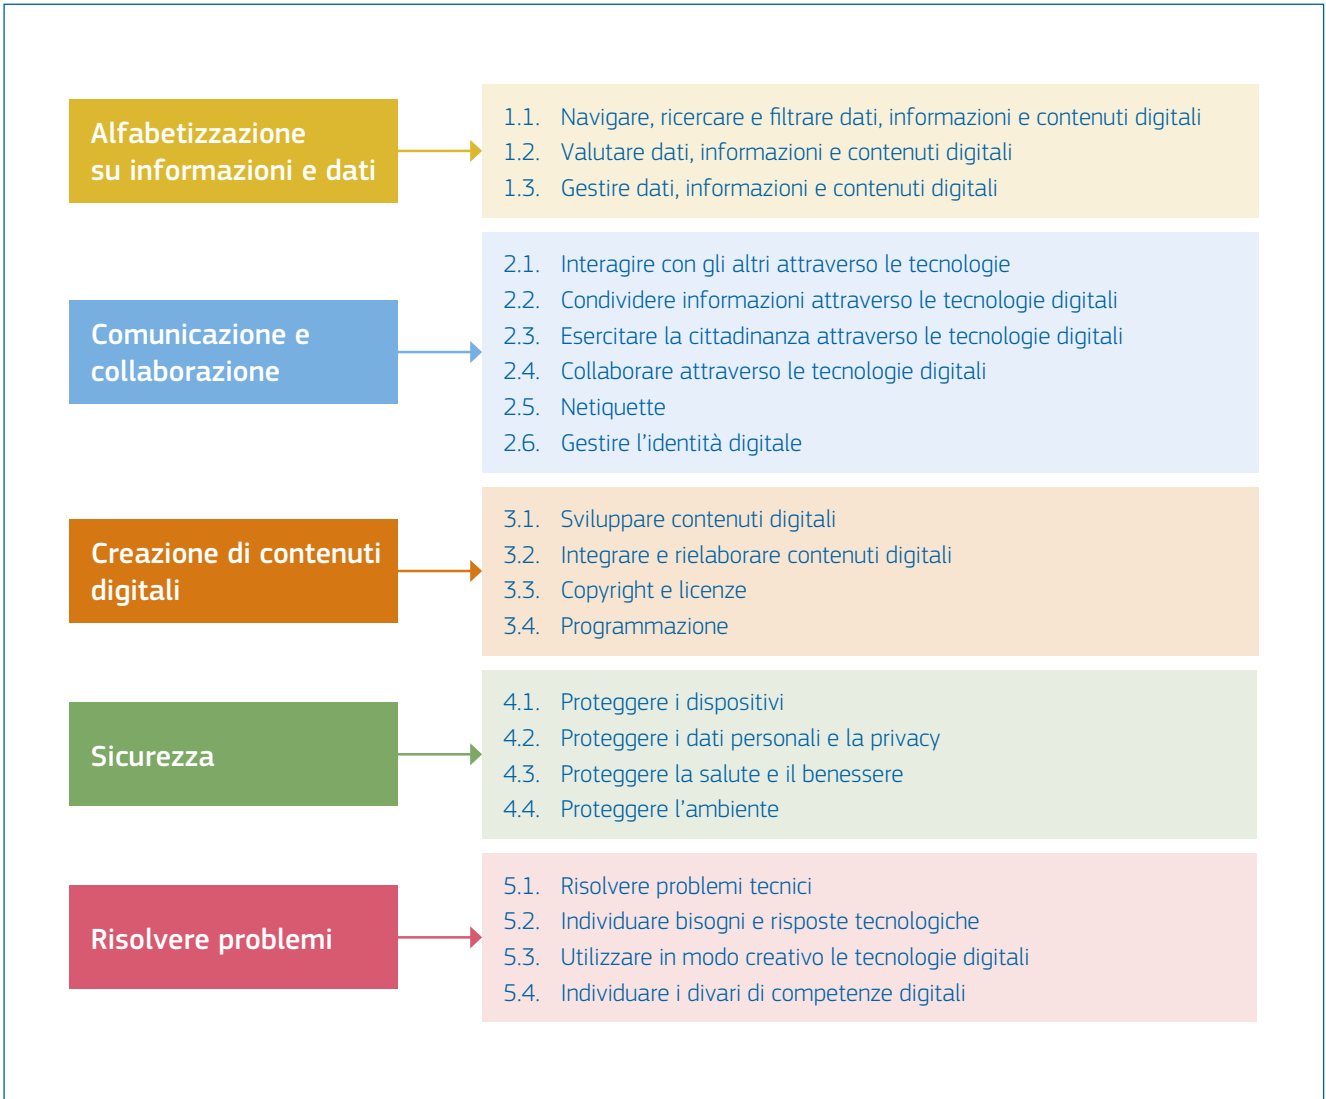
Alfabetizzazione su informazioni e dati

1.1. Navigare, ricercare e filtrare dati, informazioni e contenuti digitali
1.2. Valutare dati, informazioni e contenuti digitali
1.3. Gestire dati, informazioni e contenuti digitali

Comunicazione e collaborazione

2.1. Interagire con gli altri attraverso le tecnologie
2.2. Condividere informazioni attraverso le tecnologie digitali
2.3. Esercitare la cittadinanza attraverso le tecnologie digitali
2.4. Collaborare attraverso le tecnologie digitali
2.5. Netiquette
2.6. Gestire l'identità digitale

Creazione di contenuti digitali

3.1. Sviluppare contenuti digitali
3.2. Integrare e rielaborare contenuti digitali
3.3. Copyright e licenze
3.4. Programmazione

Sicurezza

4.1. Proteggere i dispositivi
4.2. Proteggere i dati personali e la privacy
4.3. Proteggere la salute e il benessere
4.4. Proteggere l'ambiente

Risolvere problemi

5.1. Risolvere problemi tecnici
5.2. Individuare bisogni e risposte tecnologiche
5.3. Utilizzare in modo creativo le tecnologie digitali
5.4. Individuare i divari di competenze digitali